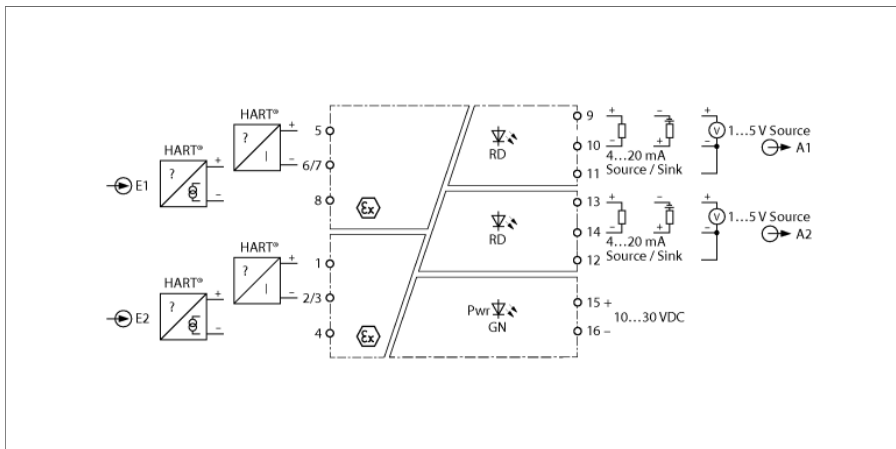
HART®
+
?
I
–
HART®
+
?
–
E1
5
6/7
8
Ex
RD
9
+
10
11
–
+
4…20 mA
Source / Sink
+
–
V
1…5 V Source
A1
HART®
+
?
I
–
HART®
+
?
–
E2
1
2/3
4
Ex
RD
13
+
14
12
–
+
4…20 mA
Source / Sink
+
–
V
1…5 V Source
A2
Pwr
GN
15 +
10…30 VDC
16 –